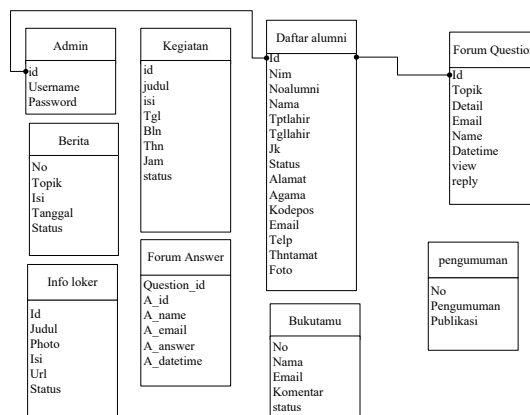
Admin
id
Username
Password

Berita
No
Topik
Isi
Tanggal
Status

Info loker
Id
Judul
Photo
Isi
Url
Status

Kegiatan
id
judul
isi
Tgl
Bln
Thn
Jam
status

Forum Answer
Question_id
A_id
A_name
A_email
A_answer
A_datetime

Daftar alumni
Id
Nim
Noalumni
Nama
Tptlahir
Tgllahir
Jk
Status
Alamat
Agama
Kodepos
Email
Telp
Thntamat
Foto

Bukutamu
No
Nama
Email
Komentar
status

Forum Questio
Id
Topik
Detail
Email
Name
Datetime
view
reply

pengumuman
No
Pengumuman
Publikasi